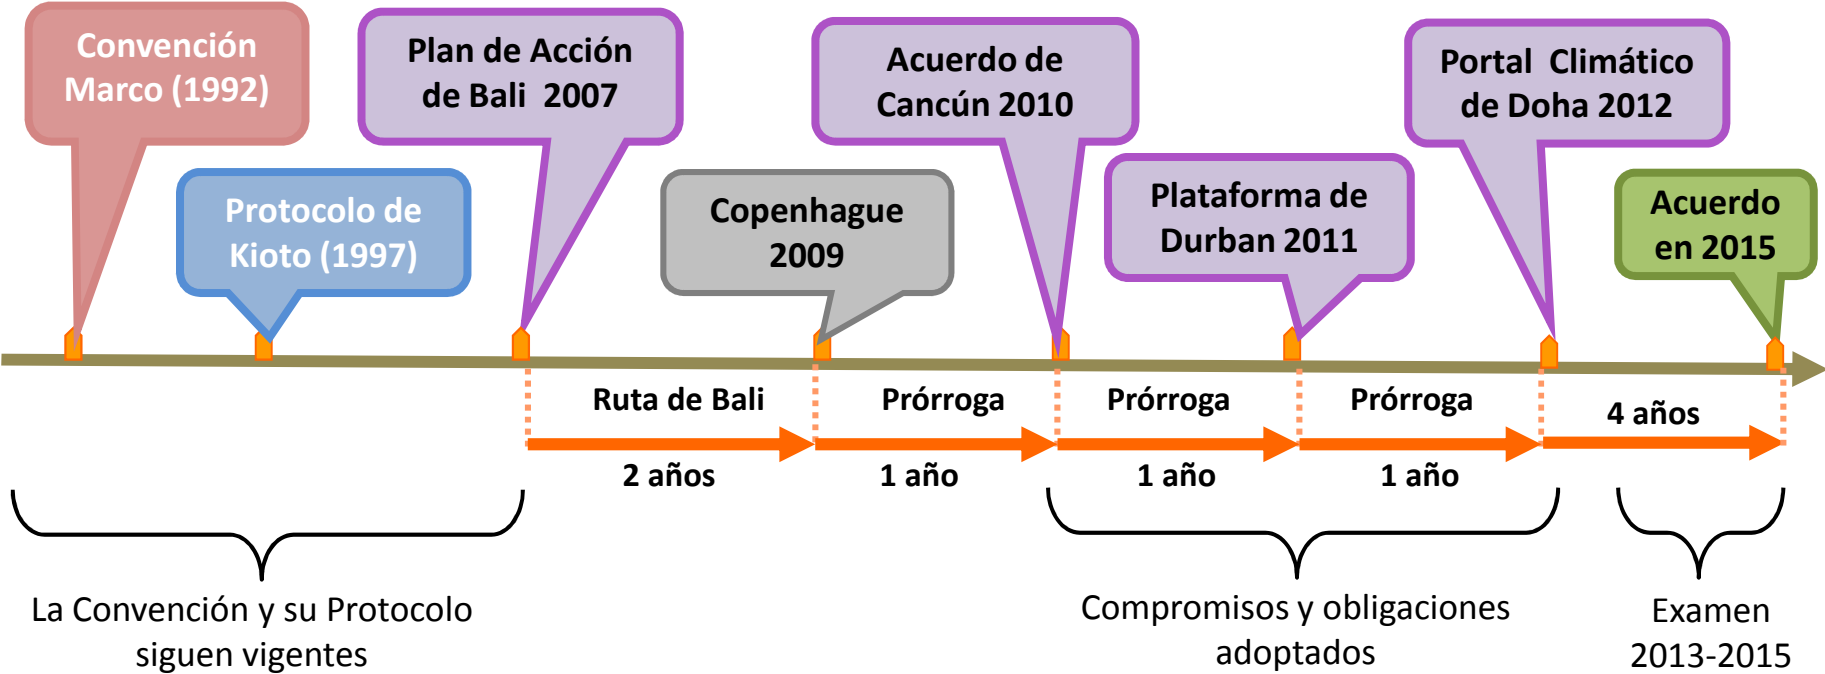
Convención Marco (1992)

Protocolo de Kioto (1997)

Plan de Acción de Bali 2007

Copenhague 2009

Acuerdo de Cancún 2010

Plataforma de Durban 2011

Portal Climático de Doha 2012

Acuerdo en 2015

Ruta de Bali

2 años

Prórroga

1 año

Prórroga

1 año

Prórroga

1 año

4 años

La Convención y su Protocolo siguen vigentes

Compromisos y obligaciones adoptados

Examen 2013-2015